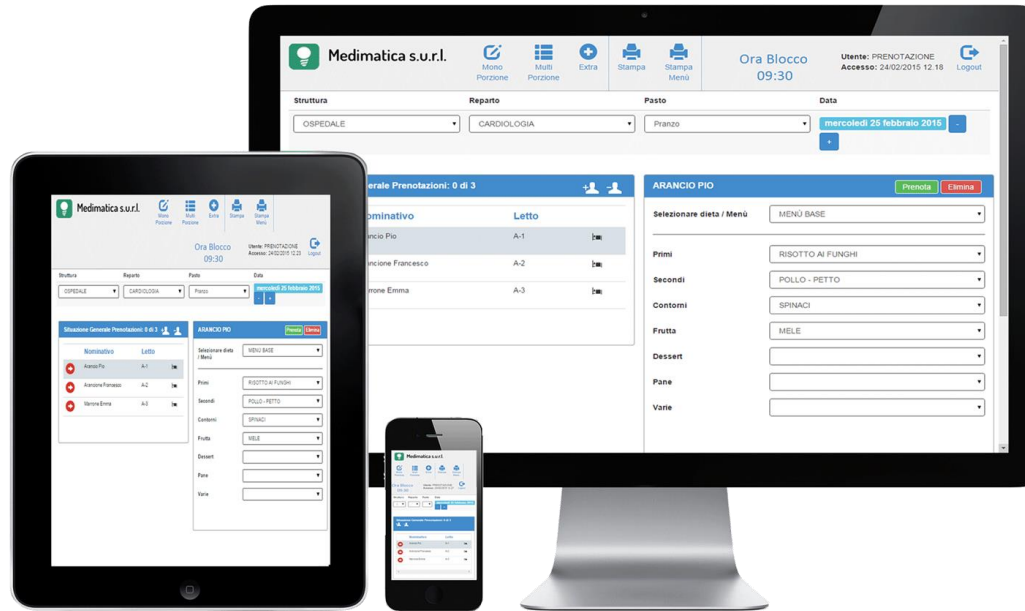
Medimatica s.u.r.l.

Mono Porzione

Multi Porzione

Extra

Stampa

Stampa Menù

Ora Blocco 09:30

Utente: PRENOTAZIONE
Accesso: 24/02/2015 12.18

Logout

Struttura

Reparto

Pasto

Data

OSPEDALE

CARDIOLOGIA

Pranzo

mercoledì 25 febbraio 2015

-

+

erale Prenotazioni: 0 di 3

ominativo

Letto

ancio Pio

A-1

ancione Francesco

A-2

rrone Emma

A-3

ARANCIO PIO

Prenota

Elimina

Selezionare dieta / Menù

MENÙ BASE

Primi

RISOTTO AI FUNGHI

Secondi

POLLO - PETTO

Contorni

SPINACI

Frutta

MELE

Dessert

Pane

Varie

Medimatica s.u.r.l.

Mono Porzione

Multi Porzione

Extra

Stampa

Stampa Menù

Ora Blocco 09:30

Utente: PRENOTAZIONE
Accesso: 24/02/2015 12.23

Logout

Struttura

Reparto

Pasto

Data

OSPEDALE

CARDIOLOGIA

Pranzo

mercoledì 25 febbraio 2015

Situazione Generale Prenotazioni: 0 di 3

Nominativo

Letto

Arancio Pio

A-1

Arancione Francesco

A-2

Marrone Emma

A-3

ARANCIO PIO

Prenota

Elimina

Selezionare dieta / Menù

MENÙ BASE

Primi

RISOTTO AI FUNGHI

Secondi

POLLO - PETTO

Contorni

SPINACI

Frutta

MELE

Dessert

Pane

Varie

Medimatica s.u.r.l.

Ora Blocco 09:30

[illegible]